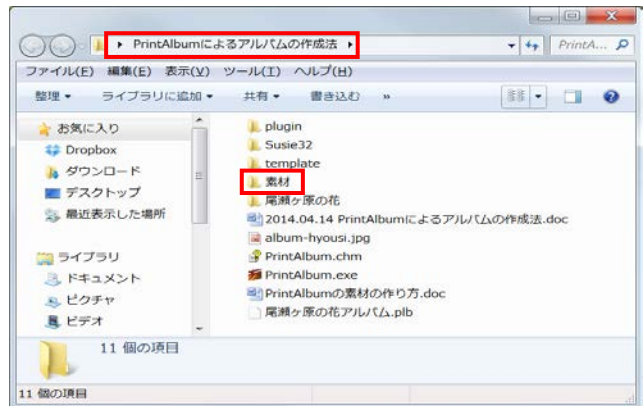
PrintAlbumによるアルバムの作成法

PrintA...

ファイル(F) 編集(E) 表示(V) ツール(T) ヘルプ(H)

整理 ▾ ライブラリに追加 ▾ 共有 ▾ 書き込む »

お気に入り
Dropbox
ダウンロード
デスクトップ
最近表示した場所

ライブラリ
ドキュメント
ピクチャ
ビデオ

plugin
Susie32
template
素材
尾瀬ヶ原の花
2014.04.14 PrintAlbumによるアルバムの作成法.doc
album-hyousi.jpg
PrintAlbum.chm
PrintAlbum.exe
PrintAlbumの素材の作り方.doc
尾瀬ヶ原の花アルバム.plb

11 個の項目

11 個の項目